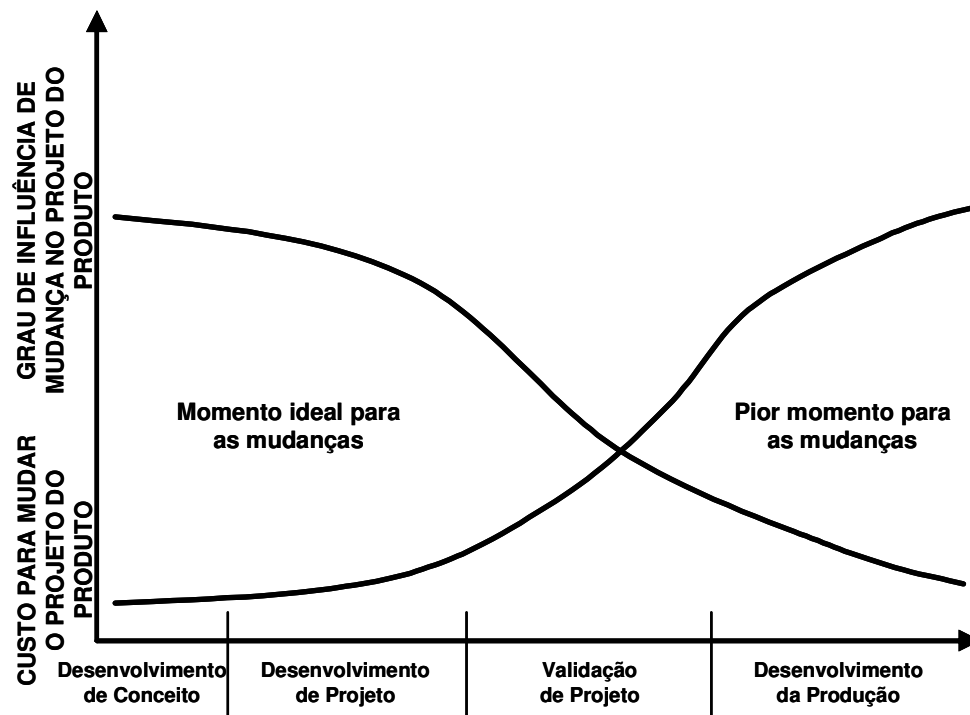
GRAU DE INFLUÊNCIA DE MUDANÇA NO PROJETO DO PRODUTO

CUSTO PARA MUDAR O PROJETO DO PRODUTO

Momento ideal para as mudanças

Pior momento para as mudanças

Desenvolvimento de Conceito

Desenvolvimento de Projeto

Validação de Projeto

Desenvolvimento da Produção